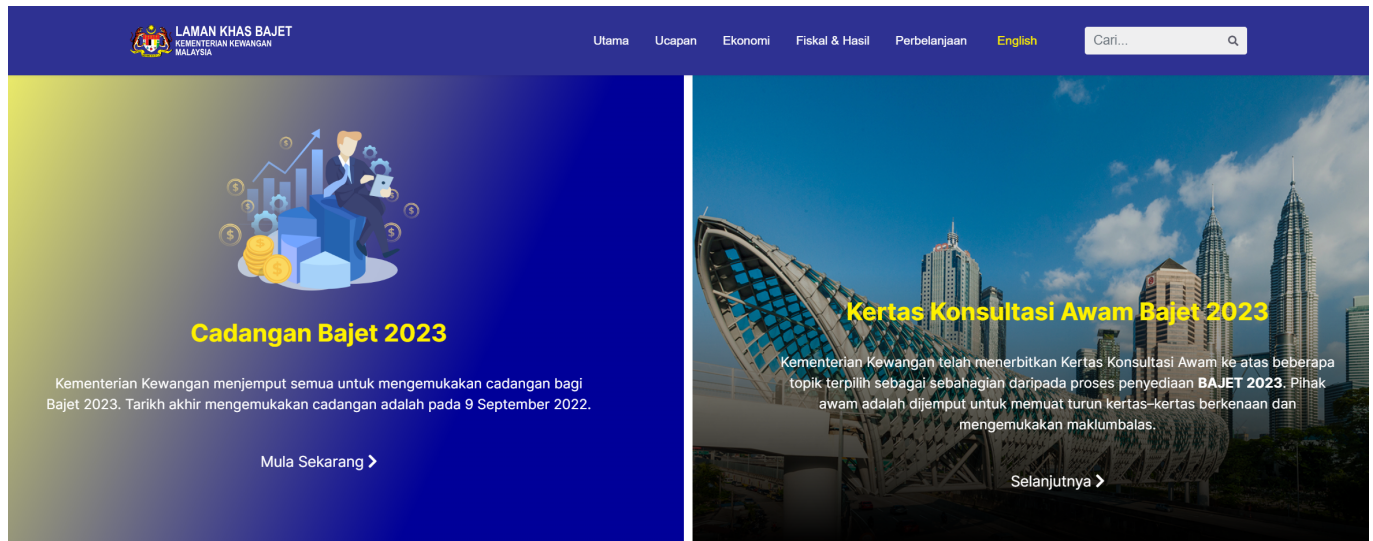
LAMAN KHAS BAJET
KEMENTERIAN KEWANGAN MALAYSIA

Utama Ucapan Ekonomi Fiskal & Hasil Perbelanjaan English

Cari...

Cadangan Bajet 2023

Kementerian Kewangan menjemput semua untuk mengemukakan cadangan bagi Bajet 2023. Tarikh akhir mengemukakan cadangan adalah pada 9 September 2022.

Mula Sekarang ›

Kertas Konsultasi Awam Bajet 2023

Kementerian Kewangan telah menerbitkan Kertas Konsultasi Awam ke atas beberapa topik terpilih sebagai sebahagian daripada proses penyediaan **BAJET 2023**. Pihak awam adalah dijemput untuk memuat turun kertas-kertas berkenaan dan mengemukakan maklumbalas.

Selanjutnya ›